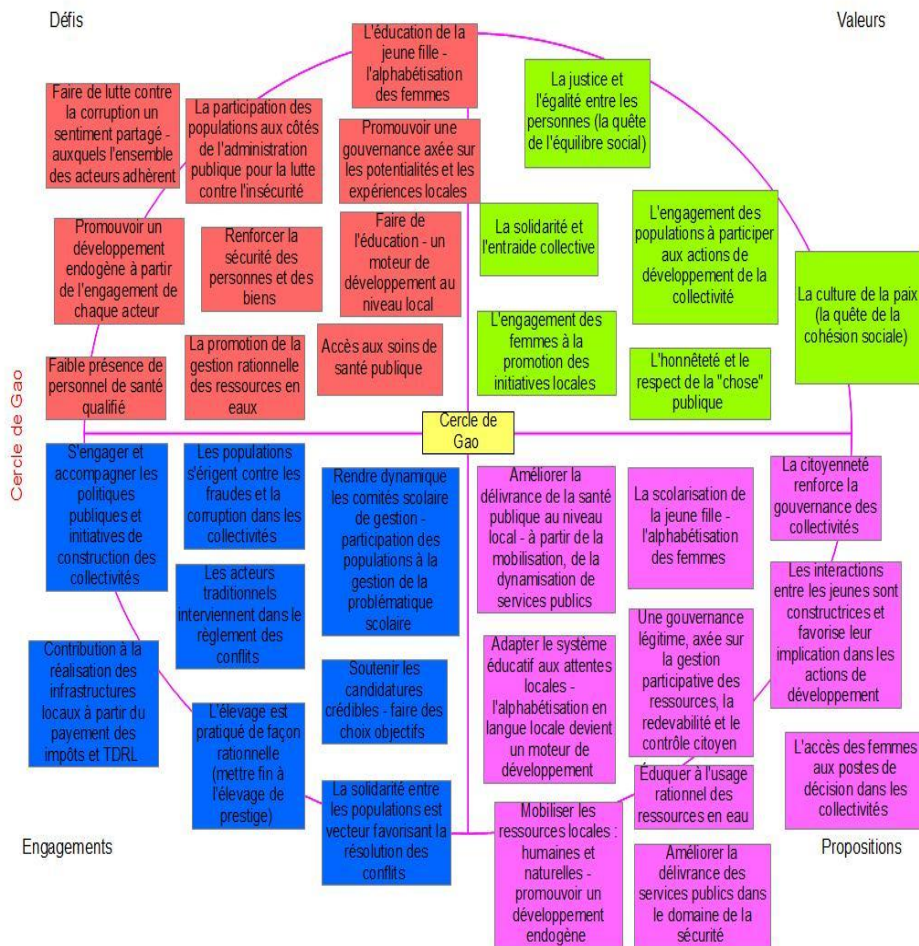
Défis

Valeurs

L'éducation de la jeune fille - l'alphabétisation des femmes

Faire de lutte contre la corruption un sentiment partagé - auxquels l'ensemble des acteurs adhèrent

La participation des populations aux côtés de l'administration publique pour la lutte contre l'insécurité

Promouvoir une gouvernance axée sur les potentialités et les expériences locales

La justice et l'égalité entre les personnes (la quête de l'équilibre social)

Promouvoir un développement endogène à partir de l'engagement de chaque acteur

Renforcer la sécurité des personnes et des biens

Faire de l'éducation - un moteur de développement au niveau local

La solidarité et l'entraide collective

L'engagement des populations à participer aux actions de développement de la collectivité

La culture de la paix (la quête de la cohésion sociale)

Faible présence de personnel de santé qualifié

La promotion de la gestion rationnelle des ressources en eaux

Accès aux soins de santé publique

L'engagement des femmes à la promotion des initiatives locales

L'honnêteté et le respect de la "chose" publique

Cercle de Gao

Cercle de Gao

S'engager et accompagner les politiques publiques et initiatives de construction des collectivités

Les populations s'éngent contre les fraudes et la corruption dans les collectivités

Rendre dynamique les comités scolaire de gestion - participation des populations à la gestion de la problématique scolaire

Améliorer la délivrance de la santé publique au niveau local - à partir de la mobilisation, de la dynamisation de services publics

La scolarisation de la jeune fille - l'alphabétisation des femmes

La citoyenneté renforce la gouvernance des collectivités

Les acteurs traditionnels interviennent dans le règlement des conflits

Les interactions entre les jeunes sont constructrices et favorise leur implication dans les actions de développement

Contribution à la réalisation des infrastructures locaux à partir du payement des impôts et TDRL

Soutenir les candidatures crédibles - faire des choix objectifs

Adapter le système éducatif aux attentes locales - l'alphabétisation en langue locale devient un moteur de développement

Une gouvernance légitime, axée sur la gestion participative des ressources, la redevabilité et le contrôle citoyen

L'élevage est pratiqué de façon rationnelle (mettre fin à l'élevage de prestige)

L'accès des femmes aux postes de décision dans les collectivités

Éduquer à l'usage rationnel des ressources en eau

La solidarité entre les populations est vecteur favorisant la résolution des conflits

Mobiliser les ressources locales : humaines et naturelles - promouvoir un développement endogène

Améliorer la délivrance des services publics dans le domaine de la sécurité

Engagements

Propositions